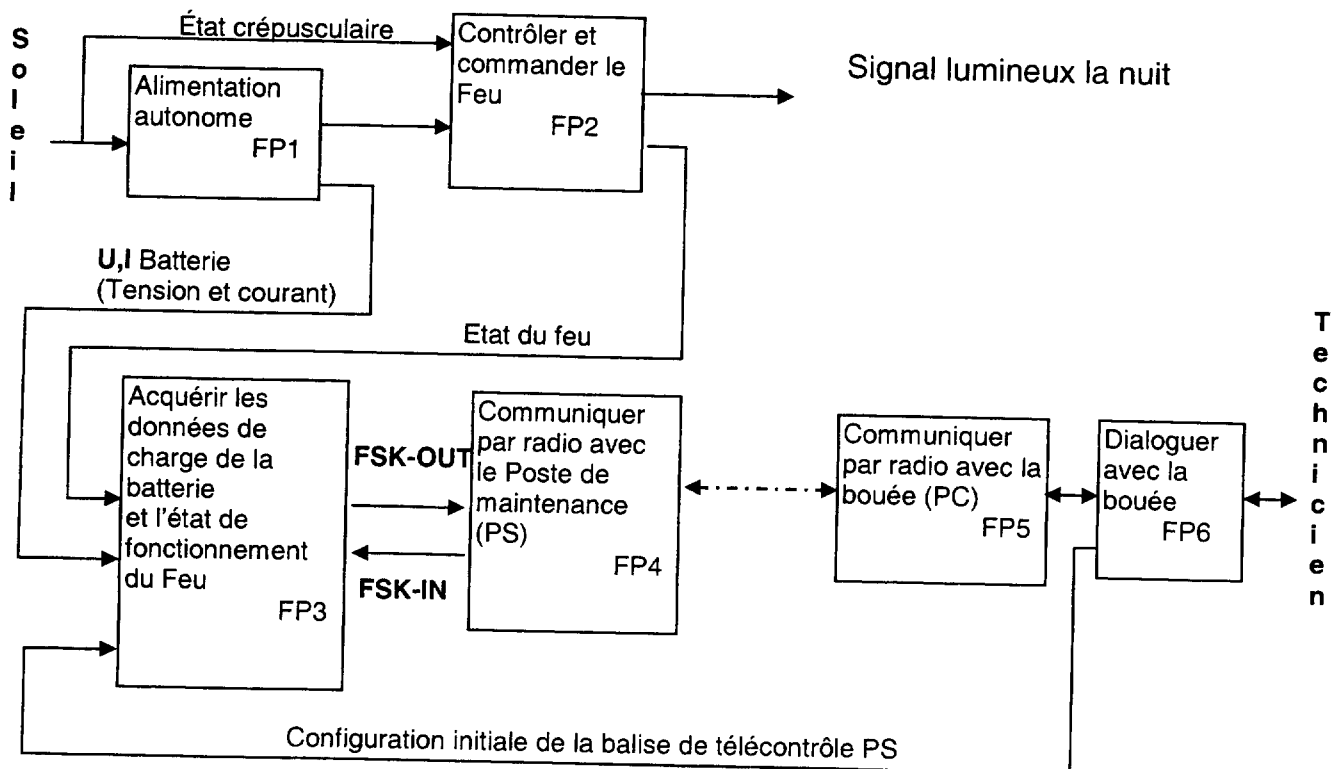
Soleil

État crépusculaire

Alimentation autonome FP1

Contrôler et commander le Feu FP2

Signal lumineux la nuit

U,I Batterie (Tension et courant)

Etat du feu

Acquérir les données de charge de la batterie et l'état de fonctionnement du Feu FP3

FSK-OUT

FSK-IN

Communiquer par radio avec le Poste de maintenance (PS) FP4

Communiquer par radio avec la bouée (PC) FP5

Dialoguer avec la bouée FP6

Technicien

Configuration initiale de la balise de télécontrôle PS